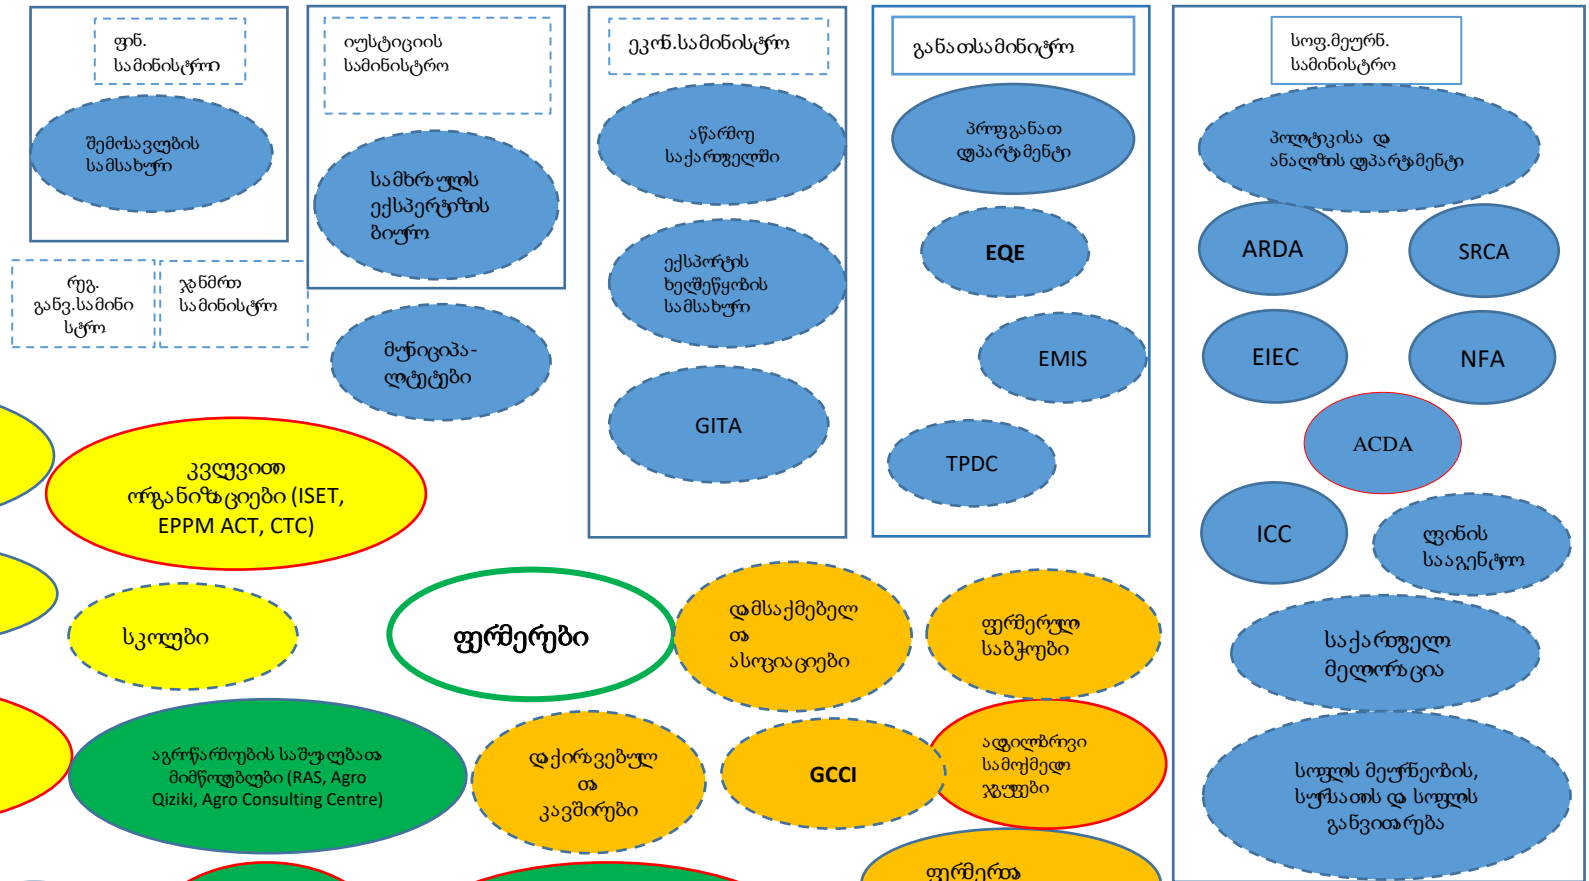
ფინ. სამინისტრო

შემოსავლების სამსახური

იუსტიციის სამინისტრო

სამხარაულის ექსპერტიზის ბიურო

რეგ. განვ.სამინი სტრო

ჯანმრთ სამინისტრო

მუნიციპა-ლიტეტები

ეკონ.სამინისტრო

აწარმოე საქართველოში

ექსპორტის ხელშეწყობის სამსახური

GITA

განათსამინისტრო

პროფგანათ დეპარტამენტი

EQE

EMIS

TPDC

სოფ.მეურნ. სამინისტრო

პოლიტიკისა და ანალიზის დეპარტამენტი

ARDA

SRCA

EIEC

NFA

ACDA

ICC

ტყის სააგენტო

საქართველო მელიორაცია

სოფლის მეურნეობის, სურსათის და სოფლის განვითარება

კვლევითი ორგანიზაციები (ISET, EPPM ACT, CTC)

სკოლები

ფერმერები

დამსაქმებელი და ასოციაციები

ფერმერული სახლები

აგროწარმოების საშუალებათა მიმწოდებლები (RAS, Agro Qiziki, Agro Consulting Centre)

დაქირავებული და კავშირები

GCCI

ადგილობრივი სამოქმედო ჯგუფები

ფერმერთა